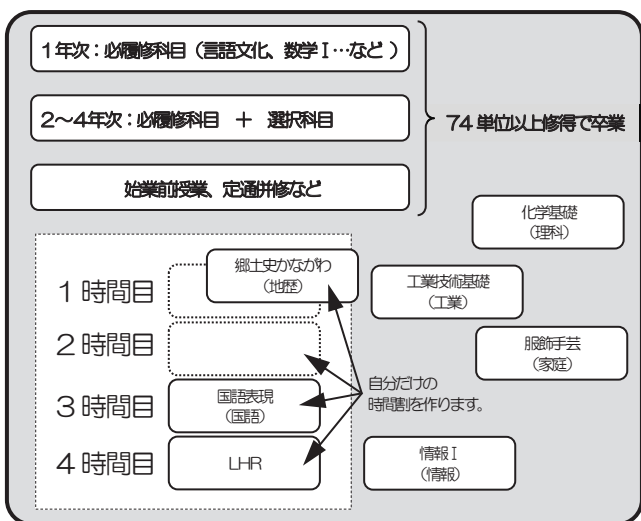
1年次：必履修科目（言語文化、数学Ⅰ…など）

2～4年次：必履修科目 ＋ 選択科目

始業前授業、定通併修など

74 単位以上修得で卒業

化学基礎
（理科）

1 時間目

郷土史かながわ
（地歴）

工業技術基礎
（工業）

2 時間目

服飾手芸
（家庭）

自分だけの
時間割を作ります。

3 時間目

国語表現
（国語）

4 時間目

LHR

情報Ⅰ
（情報）